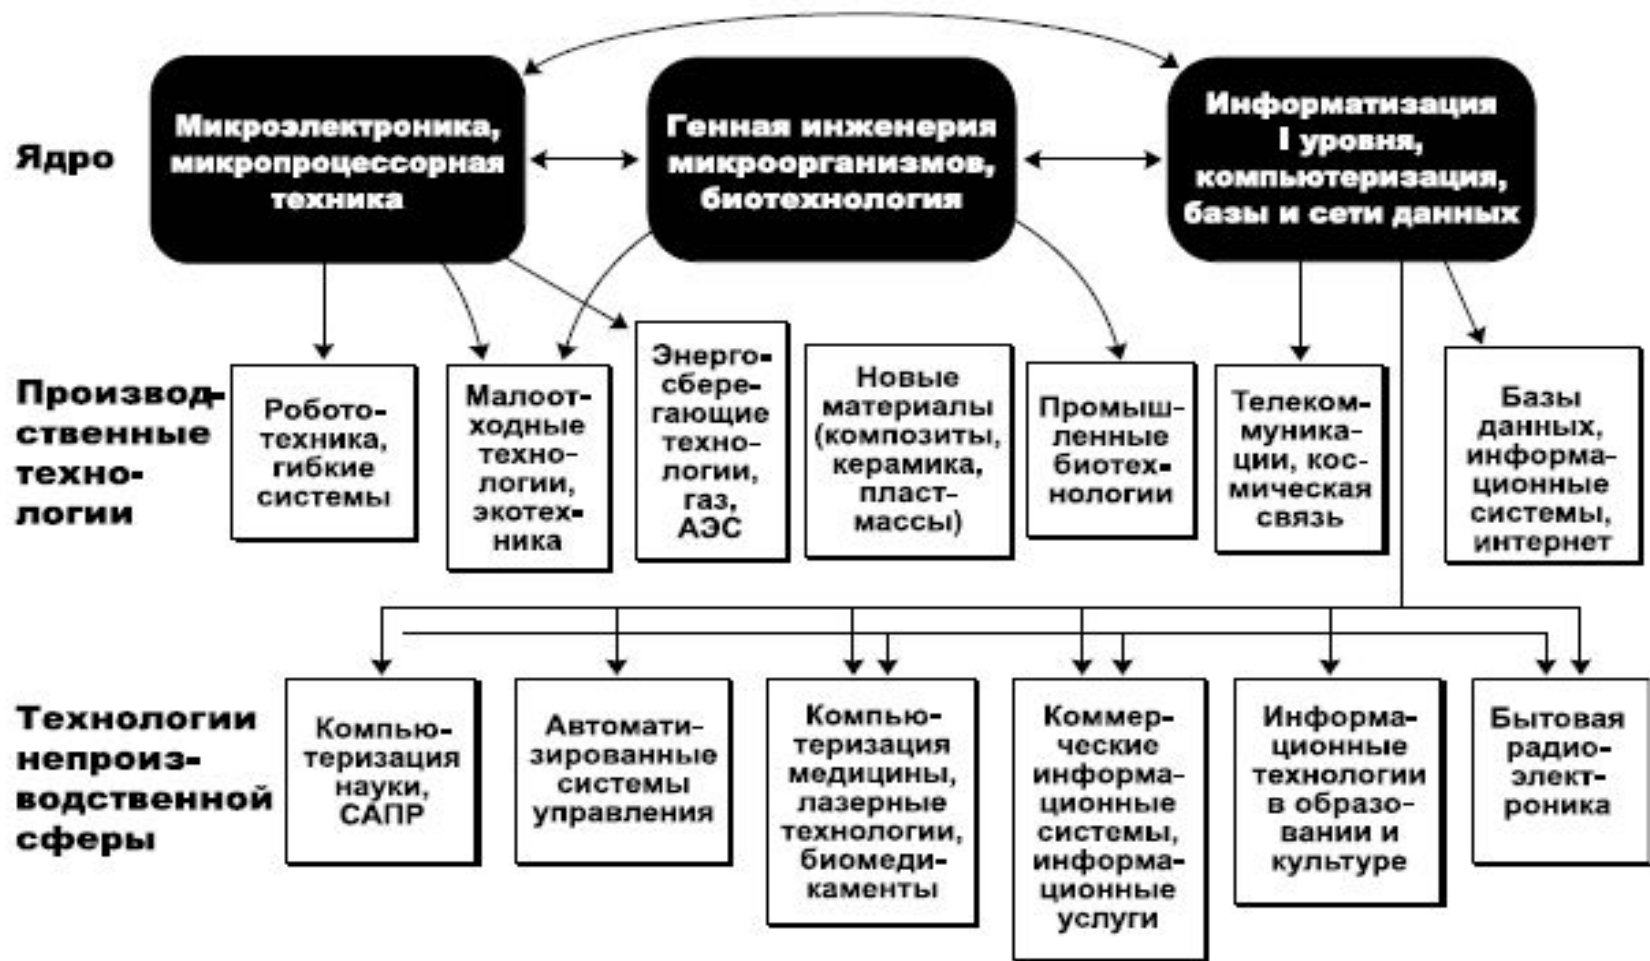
Ядро

Микроэлектроника, микропроцессорная техника

Генная инженерия микроорганизмов, биотехнология

Информатизация I уровня, компьютеризация, базы и сети данных

Производственные технологии

Робототехника, гибкие системы

Малоотходные технологии, экотехника

Энергосберегающие технологии, газ, АЭС

Новые материалы (композиты, керамика, пластмассы)

Промышленные биотехнологии

Телекоммуникации, космическая связь

Базы данных, информационные системы, интернет

Технологии непроизводственной сферы

Компьютеризация науки, САПР

Автоматизированные системы управления

Компьютеризация медицины, лазерные технологии, биомедикаменты

Коммерческие информационные системы, информационные услуги

Информационные технологии в образовании и культуре

Бытовая радиоэлектроника